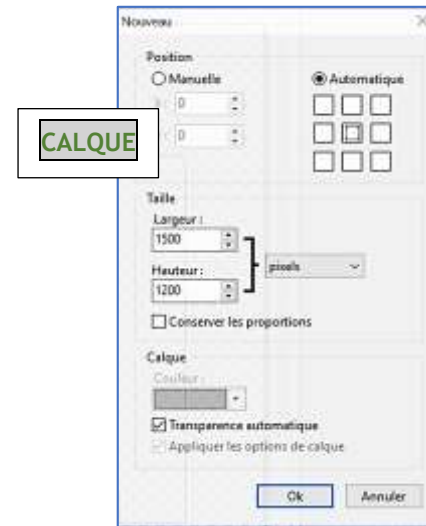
Nouveau

CALQUE

Position

Manuelle

Automatique

X : 0

Y : 0

Taille

Largeur :

1500

Hauteur :

1200

pixels

Conserver les proportions

Calque

Couleur :

Transparence automatique

Appliquer les options de calque

Ok

Annuler